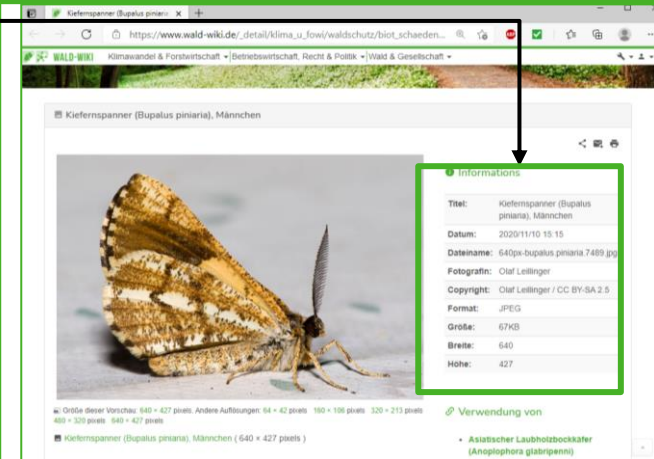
Kiefernspanner (Bupalus piniaria ×  +

https://www.wald-wiki.de/_detail/klima_u_fowi/waldschutz/biot_schaeden...

WALD-WIKI  Klimawandel & Forstwirtschaft ▾  Betriebswirtschaft, Recht & Politik ▾  Wald & Gesellschaft ▾

Kiefernspanner (Bupalus piniaria), Männchen

Informations

| Titel: | Kiefernspanner (Bupalus piniaria), Männchen |
|---|---|
| Datum: | 2020/11/10 15:15 |
| Dateiname: | 640px-bupalus.piniaria.7489.jpg |
| Fotografin: | Olaf Leillinger |
| Copyright: | Olaf Leillinger / CC BY-SA 2.5 |
| Format: | JPEG |
| Größe: | 67KB |
| Breite: | 640 |
| Höhe: | 427 |

Größe dieser Vorschau: 640 × 427 pixels. Andere Auflösungen: 64 × 42 pixels 160 × 106 pixels 320 × 213 pixels 480 × 320 pixels 640 × 427 pixels

Kiefernspanner (Bupalus piniaria), Männchen ( 640 × 427 pixels )

Verwendung von

Asiatischer Laubholzbockkäfer (Anoplophora glabripenni)